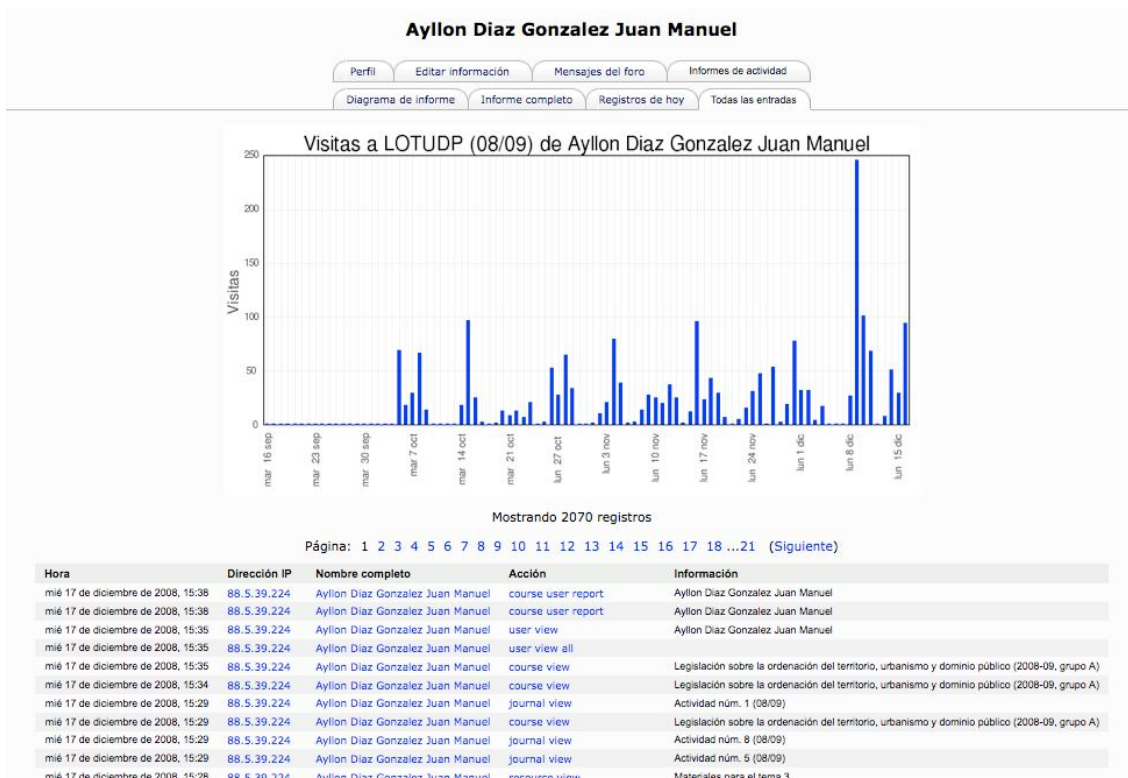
Ayllon Diaz Gonzalez Juan Manuel

Perfil | Editar información | Mensajes del foro | Informes de actividad

Diagrama de informe | Informe completo | Registros de hoy | Todas las entradas

Visitas a LOTUDP (08/09) de Ayllon Diaz Gonzalez Juan Manuel

250
200
150
100
50
0

Visitas

mar 16 sep
mar 23 sep
mar 30 sep
mar 7 oct
mar 14 oct
mar 21 oct
lun 27 oct
lun 3 nov
lun 10 nov
lun 17 nov
lun 24 nov
lun 1 dic
lun 8 dic
lun 15 dic

Mostrando 2070 registros

Página: 1 2 3 4 5 6 7 8 9 10 11 12 13 14 15 16 17 18 ...21 (Siguiente)

| Hora | Dirección IP | Nombre completo | Acción | Información |
|---|---|---|---|---|
| mié 17 de diciembre de 2008, 15:38 | 88.5.39.224 | Ayllon Diaz Gonzalez Juan Manuel | course user report | Ayllon Diaz Gonzalez Juan Manuel |
| mié 17 de diciembre de 2008, 15:38 | 88.5.39.224 | Ayllon Diaz Gonzalez Juan Manuel | course user report | Ayllon Diaz Gonzalez Juan Manuel |
| mié 17 de diciembre de 2008, 15:35 | 88.5.39.224 | Ayllon Diaz Gonzalez Juan Manuel | user view | Ayllon Diaz Gonzalez Juan Manuel |
| mié 17 de diciembre de 2008, 15:35 | 88.5.39.224 | Ayllon Diaz Gonzalez Juan Manuel | user view all | |
| mié 17 de diciembre de 2008, 15:35 | 88.5.39.224 | Ayllon Diaz Gonzalez Juan Manuel | course view | Legislación sobre la ordenación del territorio, urbanismo y dominio público (2008-09, grupo A) |
| mié 17 de diciembre de 2008, 15:34 | 88.5.39.224 | Ayllon Diaz Gonzalez Juan Manuel | course view | Legislación sobre la ordenación del territorio, urbanismo y dominio público (2008-09, grupo A) |
| mié 17 de diciembre de 2008, 15:29 | 88.5.39.224 | Ayllon Diaz Gonzalez Juan Manuel | journal view | Actividad núm. 1 (08/09) |
| mié 17 de diciembre de 2008, 15:29 | 88.5.39.224 | Ayllon Diaz Gonzalez Juan Manuel | course view | Legislación sobre la ordenación del territorio, urbanismo y dominio público (2008-09, grupo A) |
| mié 17 de diciembre de 2008, 15:29 | 88.5.39.224 | Ayllon Diaz Gonzalez Juan Manuel | journal view | Actividad núm. 8 (08/09) |
| mié 17 de diciembre de 2008, 15:29 | 88.5.39.224 | Ayllon Diaz Gonzalez Juan Manuel | journal view | Actividad núm. 5 (08/09) |
| mié 17 de diciembre de 2008, 15:28 | 88.5.39.224 | Ayllon Diaz Gonzalez Juan Manuel | resource view | Materiales para el tema 3 |